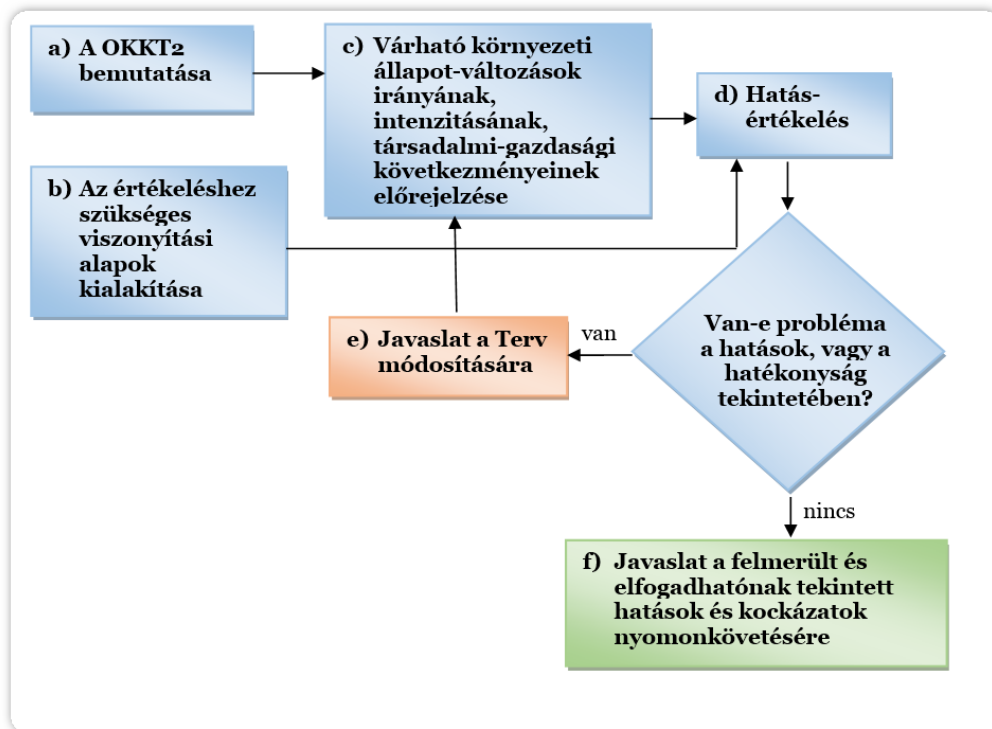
a) A OKKT2 bemutatása

b) Az értékeléshez szükséges viszonyítási alapok kialakítása

c) Várható környezeti állapot-változások irányának, intenzitásának, társadalmi-gazdasági következményeinek előrejelzése

d) Hatás-értékelés

Van-e probléma a hatások, vagy a hatékonyság tekintetében?

van

e) Javaslat a Terv módosítására

nincs

f) Javaslat a felmerült és elfogadhatónak tekintett hatások és kockázatok nyomonkövetésére